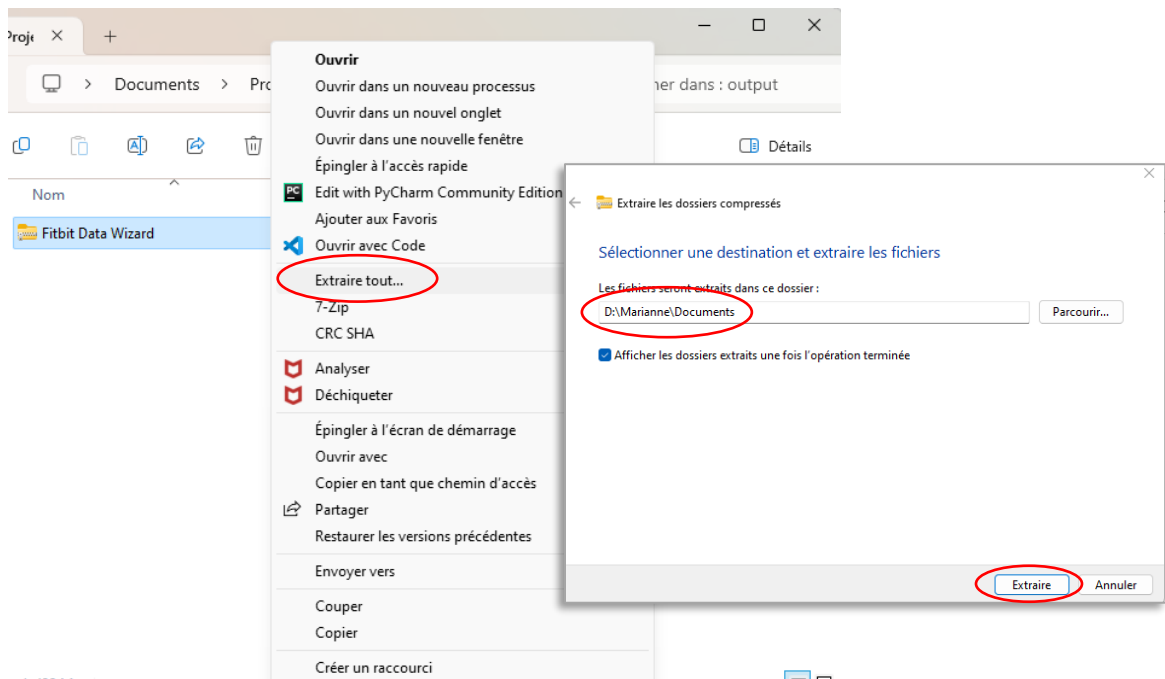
Proje ✕ +

Documents > Pro

her dans : output

Détails

Nom

Fitbit Data Wizard

Ouvrir
Ouvrir dans un nouveau processus
Ouvrir dans un nouvel onglet
Ouvrir dans une nouvelle fenêtre
Épingler à l'accès rapide
Edit with PyCharm Community Edition
Ajouter aux Favoris
Ouvrir avec Code
Extraire tout...
7-Zip
CRC SHA
Analyser
Déchiqueter
Épingler à l'écran de démarrage
Ouvrir avec
Copier en tant que chemin d'accès
Partager
Restaurer les versions précédentes
Envoyer vers
Couper
Copier
Créer un raccourci

Extraire les dossiers compressés

Sélectionner une destination et extraire les fichiers

Les fichiers seront extraits dans ce dossier :

D:\Marianne\Documents

Parcourir...

Afficher les dossiers extraits une fois l'opération terminée

Extraire

Annuler